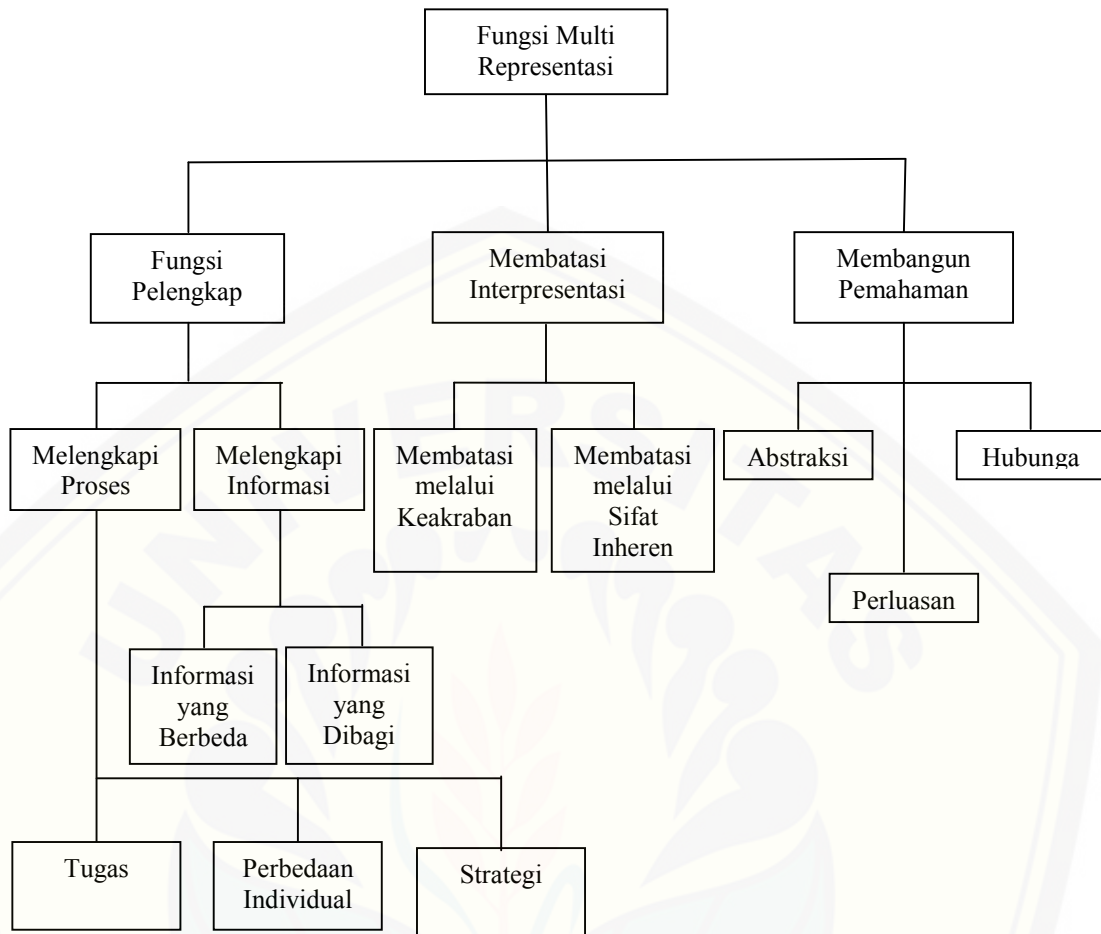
Fungsi Multi Representasi

Fungsi Pelengkap

Membatasi Interpresentasi

Membangun Pemahaman

Melengkapi Proses

Melengkapi Informasi

Membatasi melalui Keakraban

Membatasi melalui Sifat Inheren

Abstraksi

Hubunga

Perluasan

Informasi yang Berbeda

Informasi yang Dibagi

Tugas

Perbedaan Individual

Strategi